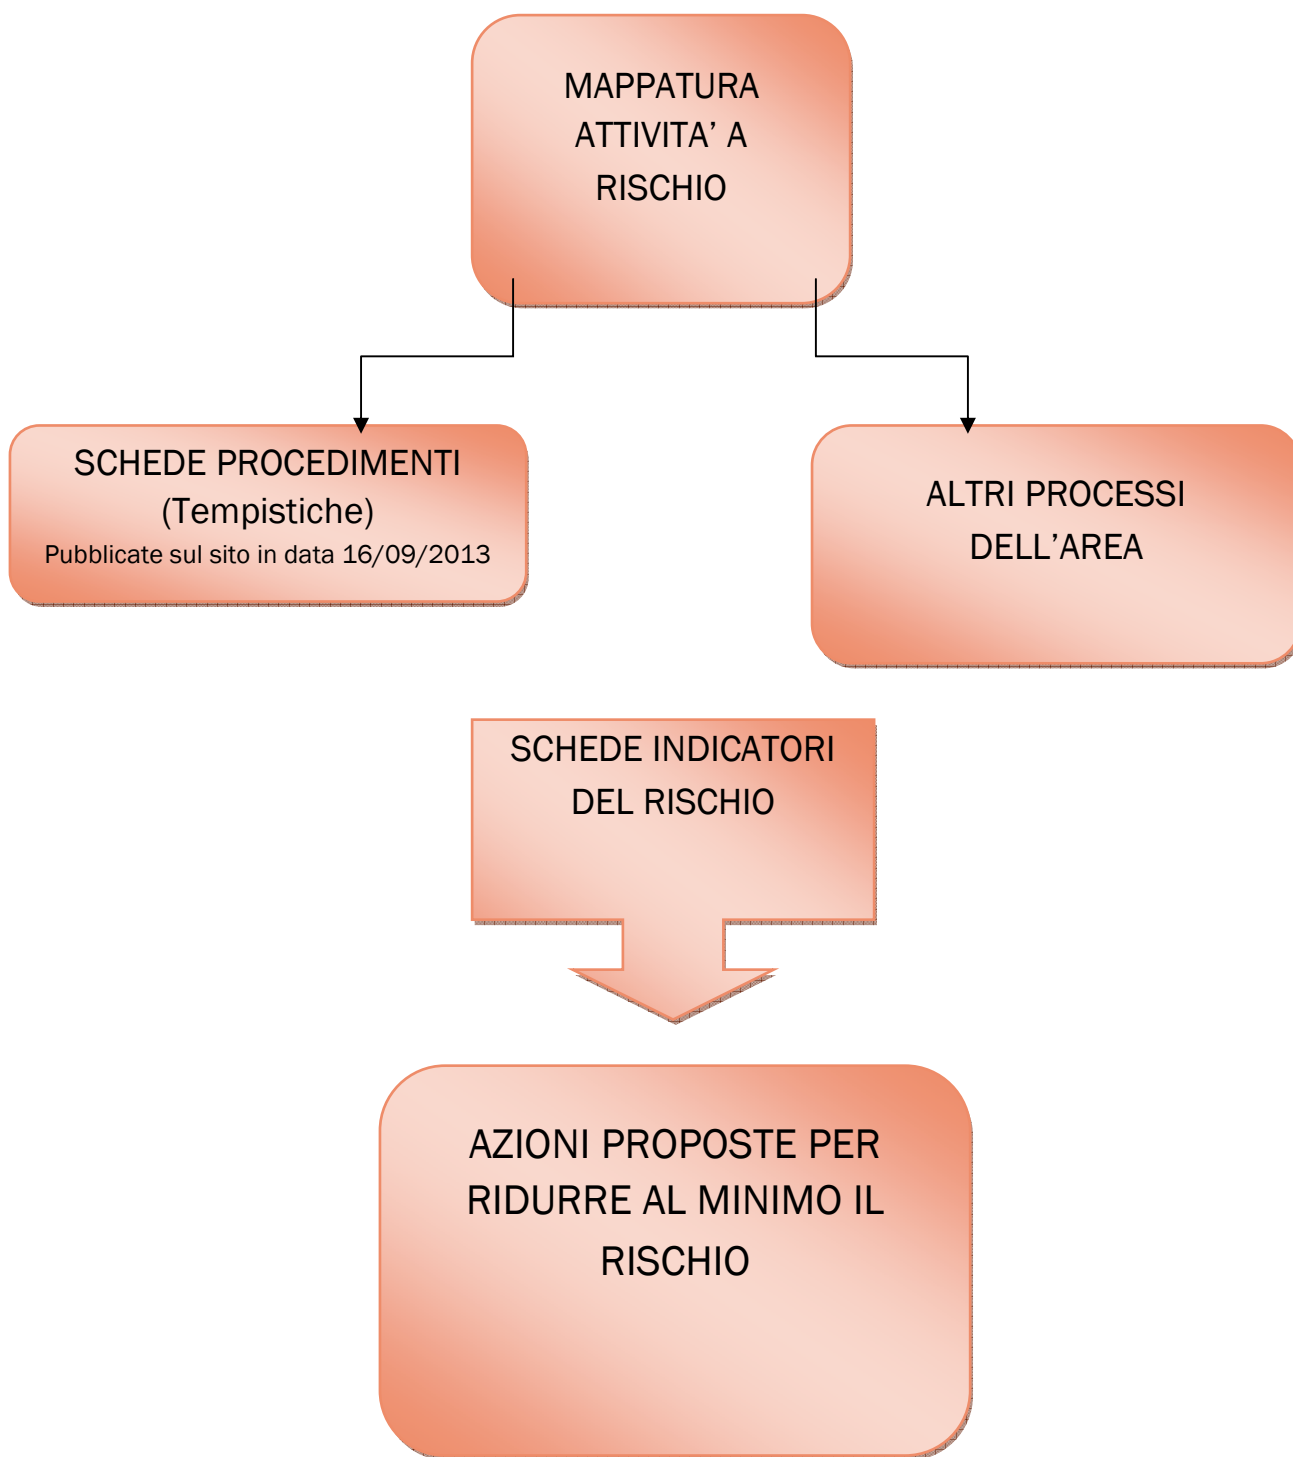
MAPPATURA ATTIVITA’ A RISCHIO

SCHEDE PROCEDIMENTI
(Tempistiche)
Pubblicate sul sito in data 16/09/2013

ALTRI PROCESSI DELL’AREA

SCHEDE INDICATORI DEL RISCHIO

AZIONI PROPOSTE PER RIDURRE AL MINIMO IL RISCHIO